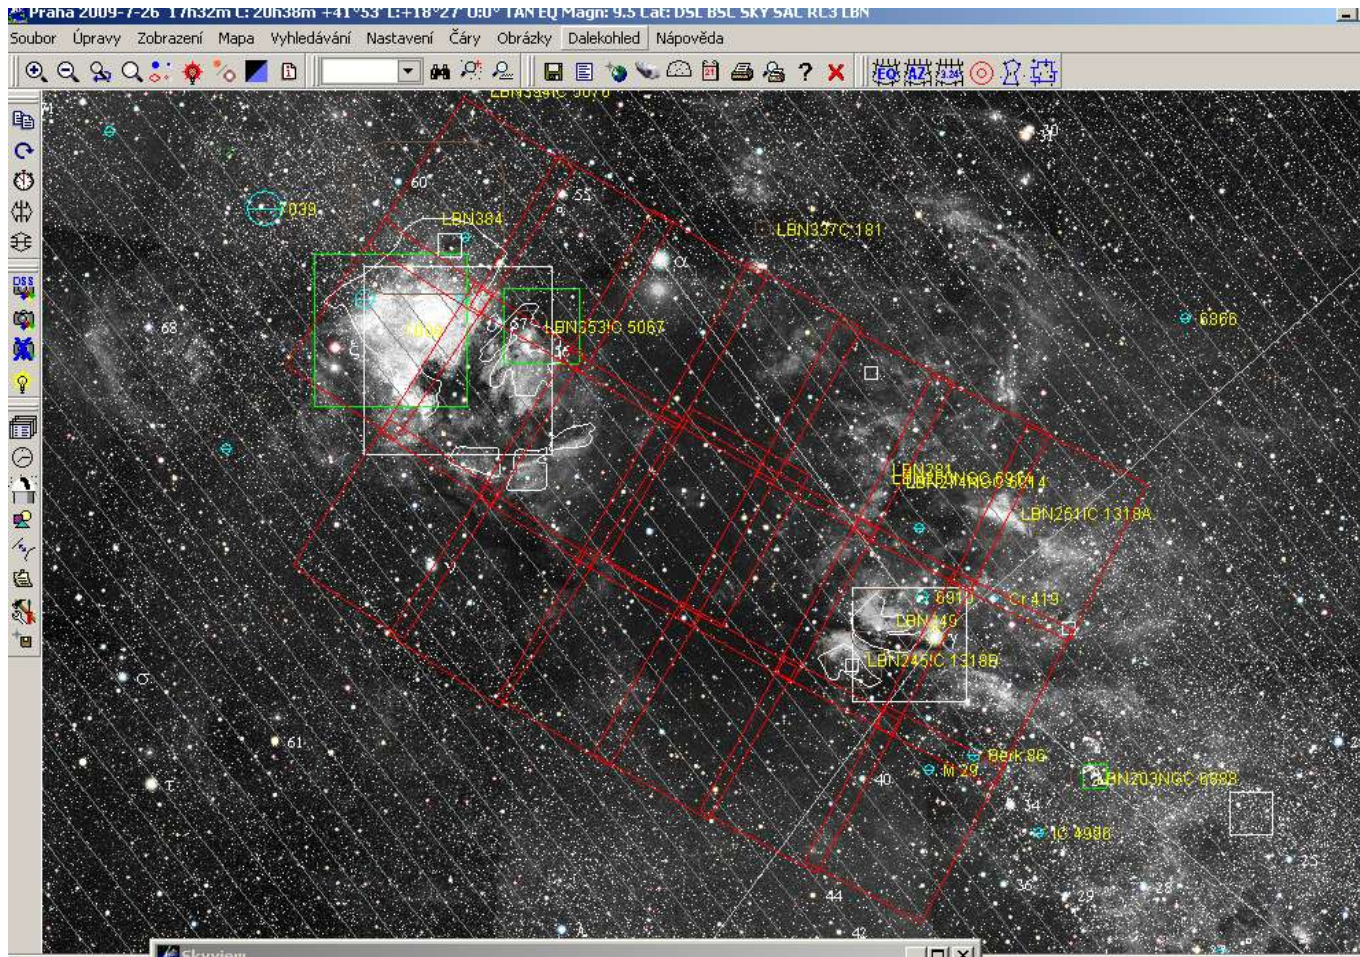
Praha 2009-7-26 17h32m L: 20h38m +41°53' L:+18°27' 0.0° TAN EQ Magn: 9.5 Lat: DSL BSL SKY SAC RC3 LBN

Soubor Úpravy Zobrazení Mapa Vyhledávání Nastavení Čáry Obrázky Dalekohled Nápověda

LBN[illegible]IC 5070

60

7039

LBN384

53

LBN337C 181

α

68

LBN353IC 5067

6866

LBN391
LBN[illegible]NGC 6914

LBN251IC 1318A

6910

Cr 419

LBN149

LBN245IC 1318B

61

Berk 86

M 29

LBN203NGC 6888

40

34

IC 4996

25

36

29

28

44

42

Skyview